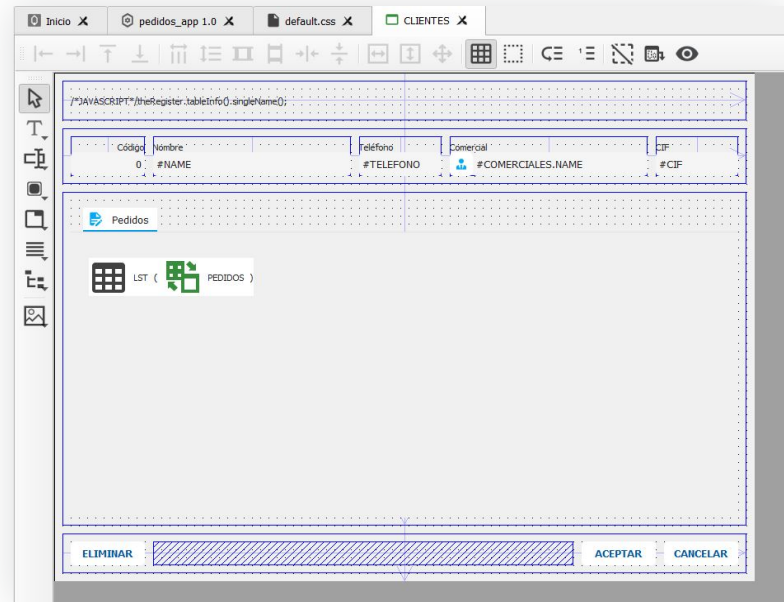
Inicio ✕ pedidos_app 1.0 ✕ default.css ✕ CLIENTES ✕

/*JAVASCRIPT*/theRegister.tableInfo().singleName();

Código
0
Nombre
#NAME
Teléfono
#TELEFONO
Comercial
#COMERCIALES.NAME
CIF
#CIF

Pedidos

LST ( PEDIDOS )

ELIMINAR
ACEPTAR
CANCELAR